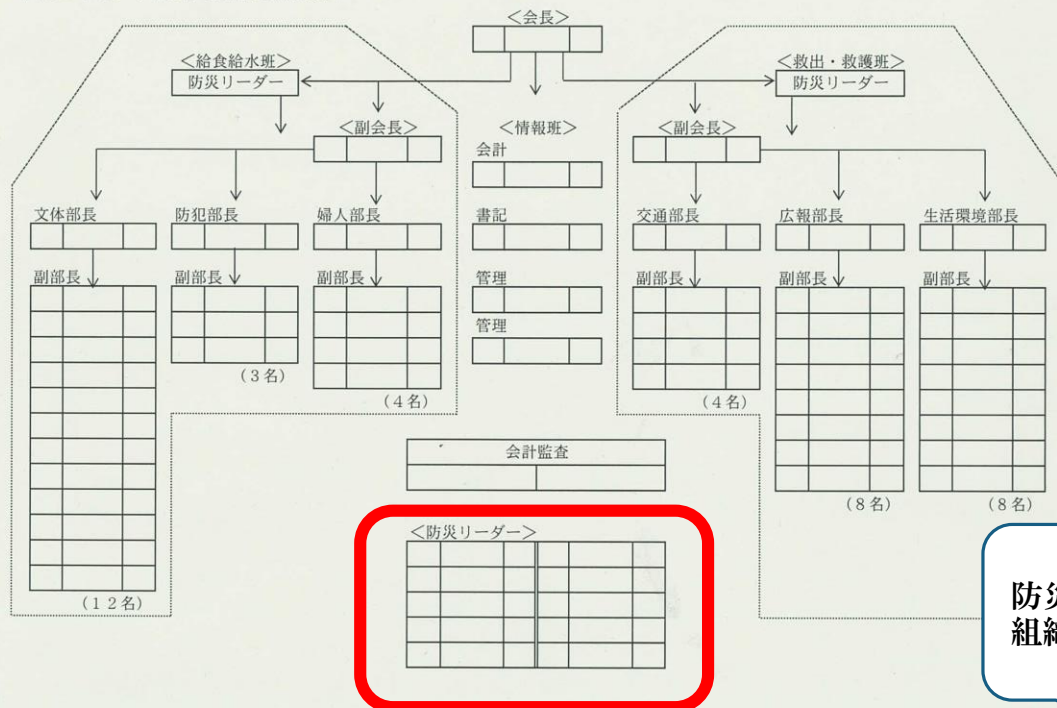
<会長>

<給食給水班>
防災リーダー

<救出・救護班>
防災リーダー

<副会長>

<情報班>
会計

<副会長>

文体部長

防犯部長

婦人部長

書記

交通部長

広報部長

生活環境部長

副部長

副部長

副部長

管理

副部長

副部長

副部長

管理

(3名)

(4名)

(4名)

会計監査

(8名)

(8名)

<防災リーダー>

(12名)

防災
組織